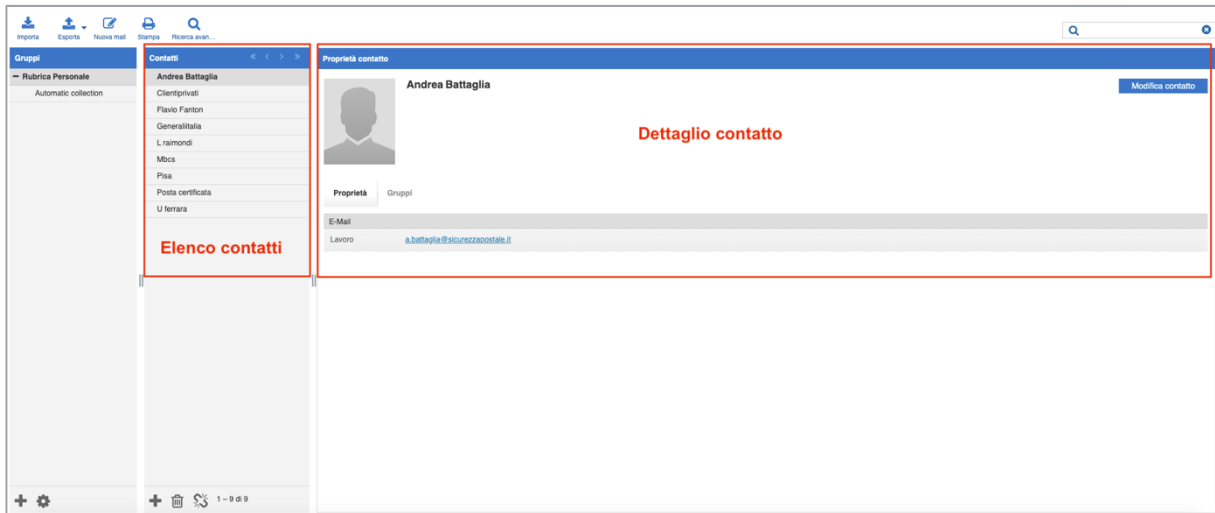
Importa Esporta Nuova mail Stampa Ricerca avan...

Gruppi
− Rubrica Personale
Automatic collection

Contatti
Andrea Battaglia
Clientiprivati
Flavio Fanton
Generaliitalia
L raimondi
Mbcs
Pisa
Posta certificata
U ferrara

Elenco contatti

1 – 9 di 9

Proprietà contatto

Andrea Battaglia

Modifica contatto

Dettaglio contatto

Proprietà Gruppi

E-Mail
Lavoro a.battaglia@sicurezzapostale.it